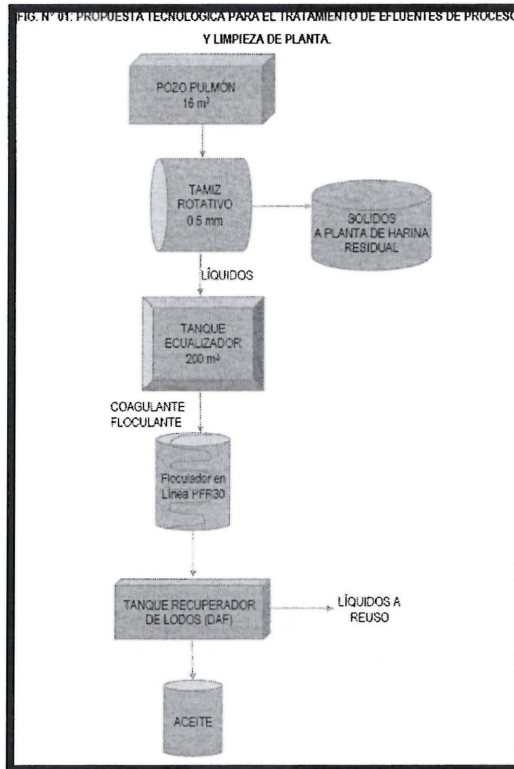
FIG. N° 01: PROPUESTA TECNOLOGICA PARA EL TRATAMIENTO DE EFLUENTES DE PROCESO Y LIMPIEZA DE PLANTA.

POZO PULMÓN
16 m³

TAMIZ
ROTATIVO
0.5 mm

SOLIDOS
A PLANTA DE HARINA
RESIDUAL

LÍQUIDOS

TANQUE
ECUALIZADOR
200 m³

COAGULANTE
FLOCULANTE

Floculador en
Línea PFR30

TANQUE RECUPERADOR
DE LODOS (DAF)

LÍQUIDOS A
REUSO

ACEITE